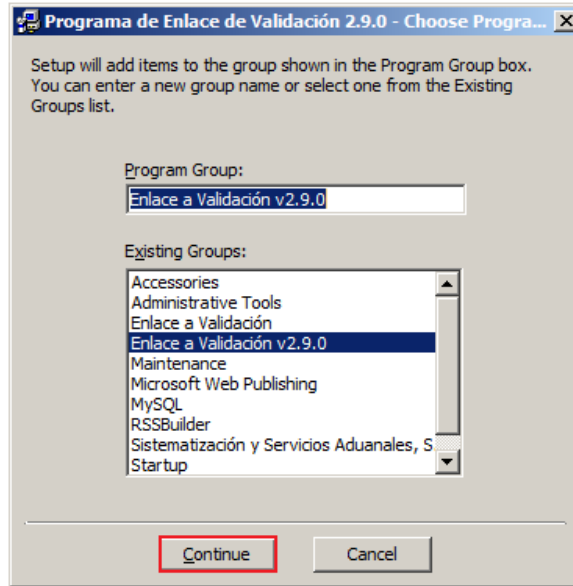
Programa de Enlace de Validación 2.9.0 - Choose Progra...

Setup will add items to the group shown in the Program Group box. You can enter a new group name or select one from the Existing Groups list.

Program Group:

Enlace a Validación v2.9.0

Existing Groups:

Accessories
Administrative Tools
Enlace a Validación
Enlace a Validación v2.9.0
Maintenance
Microsoft Web Publishing
MySQL
RSSBuilder
Sistematización y Servicios Aduanales, S
Startup

Continue

Cancel